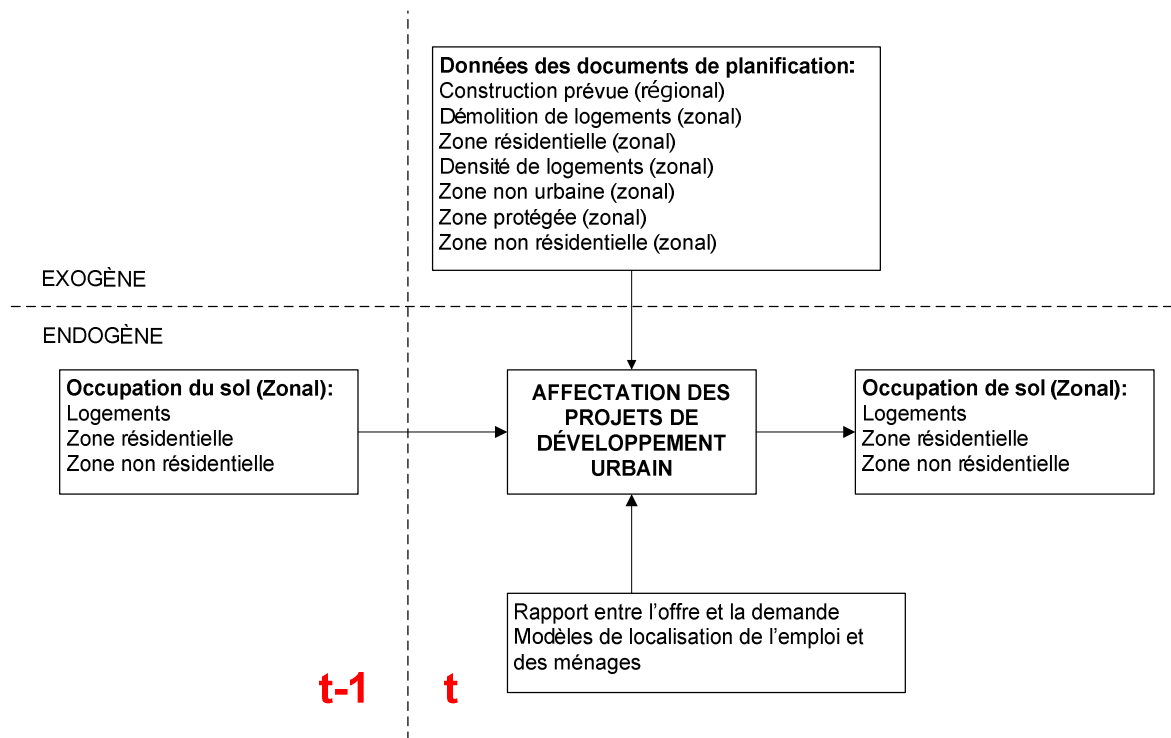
**Données des documents de planification:**
Construction prévue (régional)
Démolition de logements (zonal)
Zone résidentielle (zonal)
Densité de logements (zonal)
Zone non urbaine (zonal)
Zone protégée (zonal)
Zone non résidentielle (zonal)

EXOGÈNE

ENDOGÈNE

**Occupation du sol (Zonal):**
Logements
Zone résidentielle
Zone non résidentielle

**AFFECTATION DES PROJETS DE DÉVELOPPEMENT URBAIN**

**Occupation de sol (Zonal):**
Logements
Zone résidentielle
Zone non résidentielle

Rapport entre l'offre et la demande
Modèles de localisation de l'emploi et des ménages

t-1

t